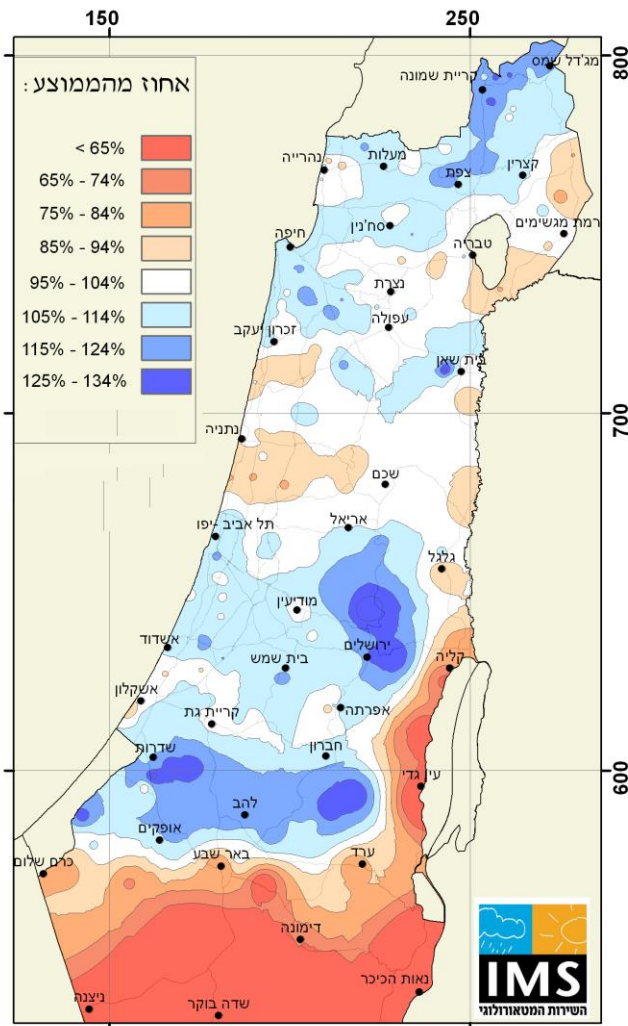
150
250
800
700
600

אחוז מהממוצע:
< 65%
65% - 74%
75% - 84%
85% - 94%
95% - 104%
105% - 114%
115% - 124%
125% - 134%

מג'דל שמס
קריית שמונה
נהרייה
מעלות
צפת
קצרין
סח'נין
רמת מגשימים
חיפה
טבריה
נצרת
עפולה
זכרון יעקב
בית שאן
נתניה
שכם
אריאל
תל אביב יפו
גלגל
מודיעין
אשדוד
ירושלים
בית שמש
קליה
אשקלון
קריית גת
אפרתה
שדרות
חברון
עין גדי
להב
אופקים
באר שבע
ערד
כרם שלום
דימונה
נאות הכיכר
ניצנה
שדה בוקר

IMS
השירות המטאורולוגי